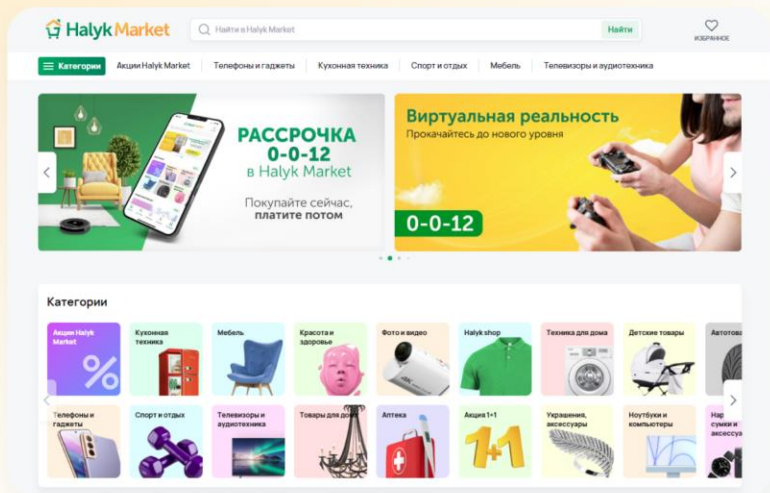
Halyk Market

Найти в Halyk Market

Найти

ИЗБРАННОЕ

Категории

Акции Halyk Market

Телефоны и гаджеты

Кухонная техника

Спорт и отдых

Мебель

Телевизоры и аудиотехника

РАССРОЧКА 0-0-12 в Halyk Market

Покупайте сейчас, платите потом

Виртуальная реальность

Прокачайтесь до нового уровня

0-0-12

Категории

Акции Halyk Market

Кухонная техника

Мебель

Красота и здоровье

Фото и видео

Halyk shop

Техника для дома

Детские товары

Автотова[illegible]

Телефоны и гаджеты

Спорт и отдых

Телевизоры и аудиотехника

Товары для до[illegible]

Аптека

Акция 1+1

1+1

Украшения, аксессуары

Ноутбуки и компьютеры

Нар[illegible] сумки и аксессу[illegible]